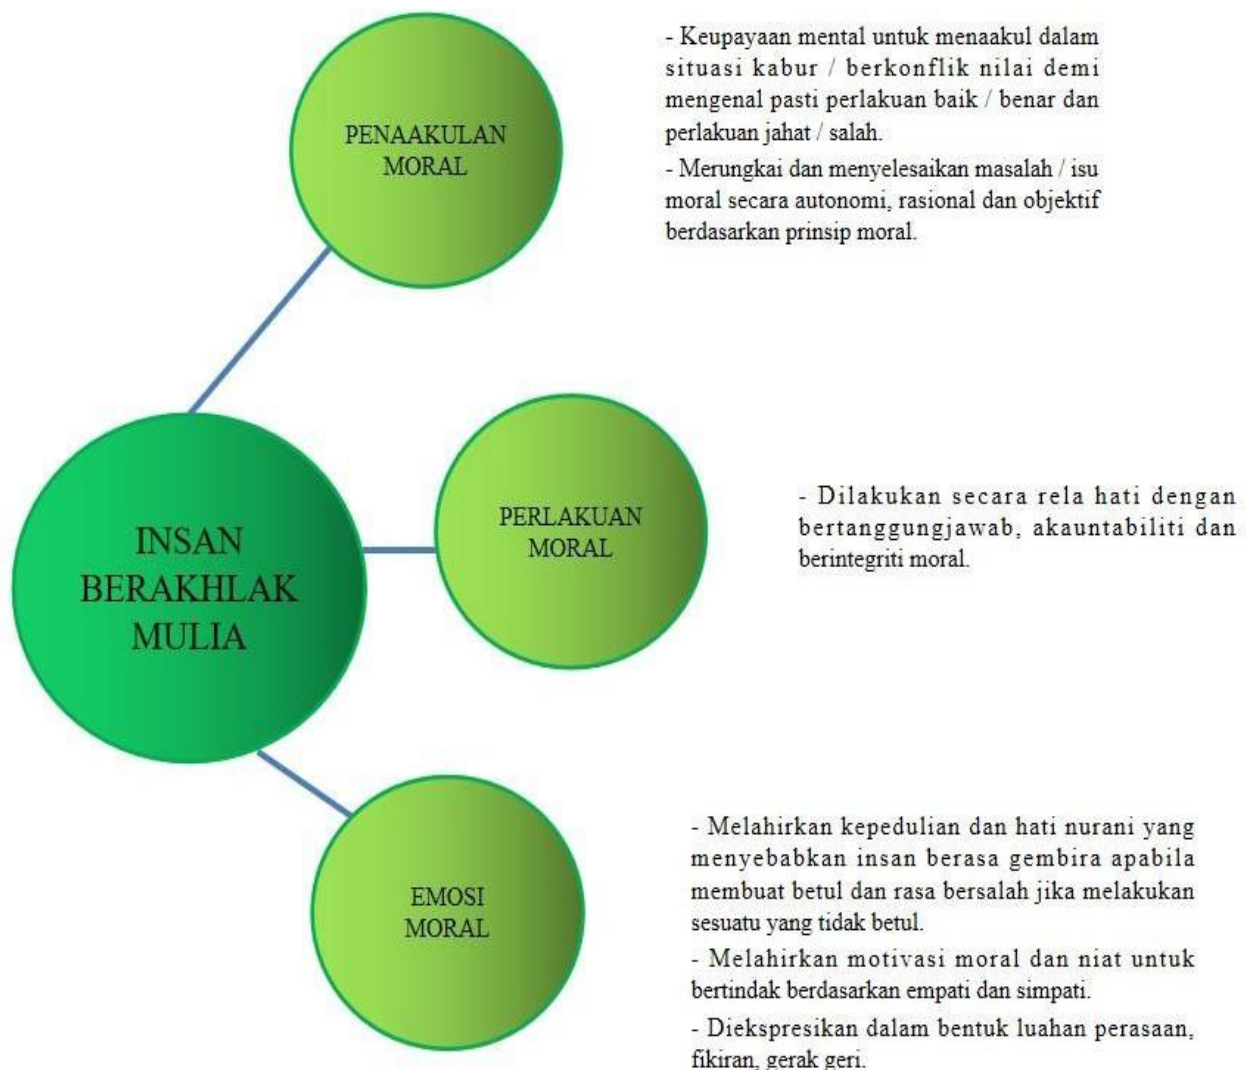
PENAAKULAN MORAL

- Keupayaan mental untuk menaakul dalam situasi kabur / berkonflik nilai demi mengenal pasti perlakuan baik / benar dan perlakuan jahat / salah.

- Merungkai dan menyelesaikan masalah / isu moral secara autonomi, rasional dan objektif berdasarkan prinsip moral.

INSAN BERAKHLAK MULIA

PERLAKUAN MORAL

- Dilakukan secara rela hati dengan bertanggungjawab, akauntabiliti dan berintegriti moral.

EMOSI MORAL

- Melahirkan kepedulian dan hati nurani yang menyebabkan insan berasa gembira apabila membuat betul dan rasa bersalah jika melakukan sesuatu yang tidak betul.

- Melahirkan motivasi moral dan niat untuk bertindak berdasarkan empati dan simpati.

- Diekspresikan dalam bentuk luahan perasaan, fikiran, gerak geri.